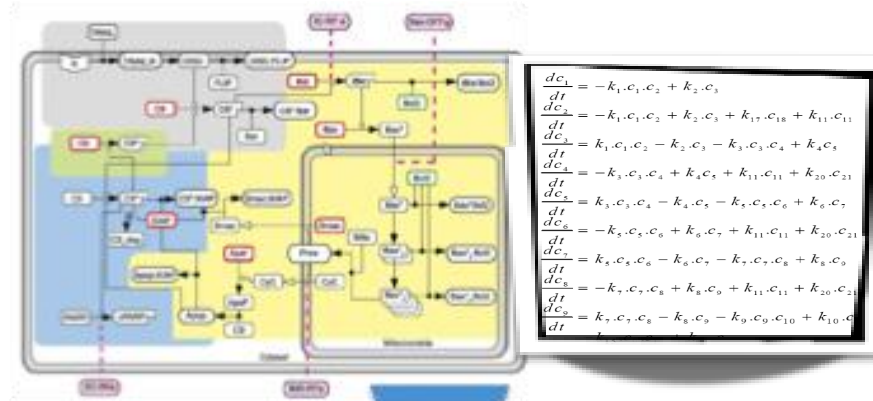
$\frac{dc_1}{dt} = -k_1.c_1.c_2 + k_2.c_3$

$\frac{dc_2}{dt} = -k_1.c_1.c_2 + k_2.c_3 + k_{17}.c_{18} + k_{11}.c_{11}$

$\frac{dc_3}{dt} = k_1.c_1.c_2 - k_2.c_3 - k_3.c_3.c_4 + k_4c_5$

$\frac{dc_4}{dt} = -k_3.c_3.c_4 + k_4c_5 + k_{11}.c_{11} + k_{20}.c_{21}$

$\frac{dc_5}{dt} = k_3.c_3.c_4 - k_4.c_5 - k_5.c_5.c_6 + k_6.c_7$

$\frac{dc_6}{dt} = -k_5.c_5.c_6 + k_6.c_7 + k_{11}.c_{11} + k_{20}.c_{21}$

$\frac{dc_7}{dt} = k_5.c_5.c_6 - k_6.c_7 - k_7.c_7.c_8 + k_8.c_9$

$\frac{dc_8}{dt} = -k_7.c_7.c_8 + k_8.c_9 + k_{11}.c_{11} + k_{20}.c_{21}$

$\frac{dc_9}{dt} = k_7.c_7.c_8 - k_8.c_9 - k_9.c_9.c_{10} + k_{10}.c$

Cytosol

Mitochondria

FLIP

Bid

Bax

Bcl2

Casp3

Casp9

CytC

Smac

XIAP

Apaf

Pore